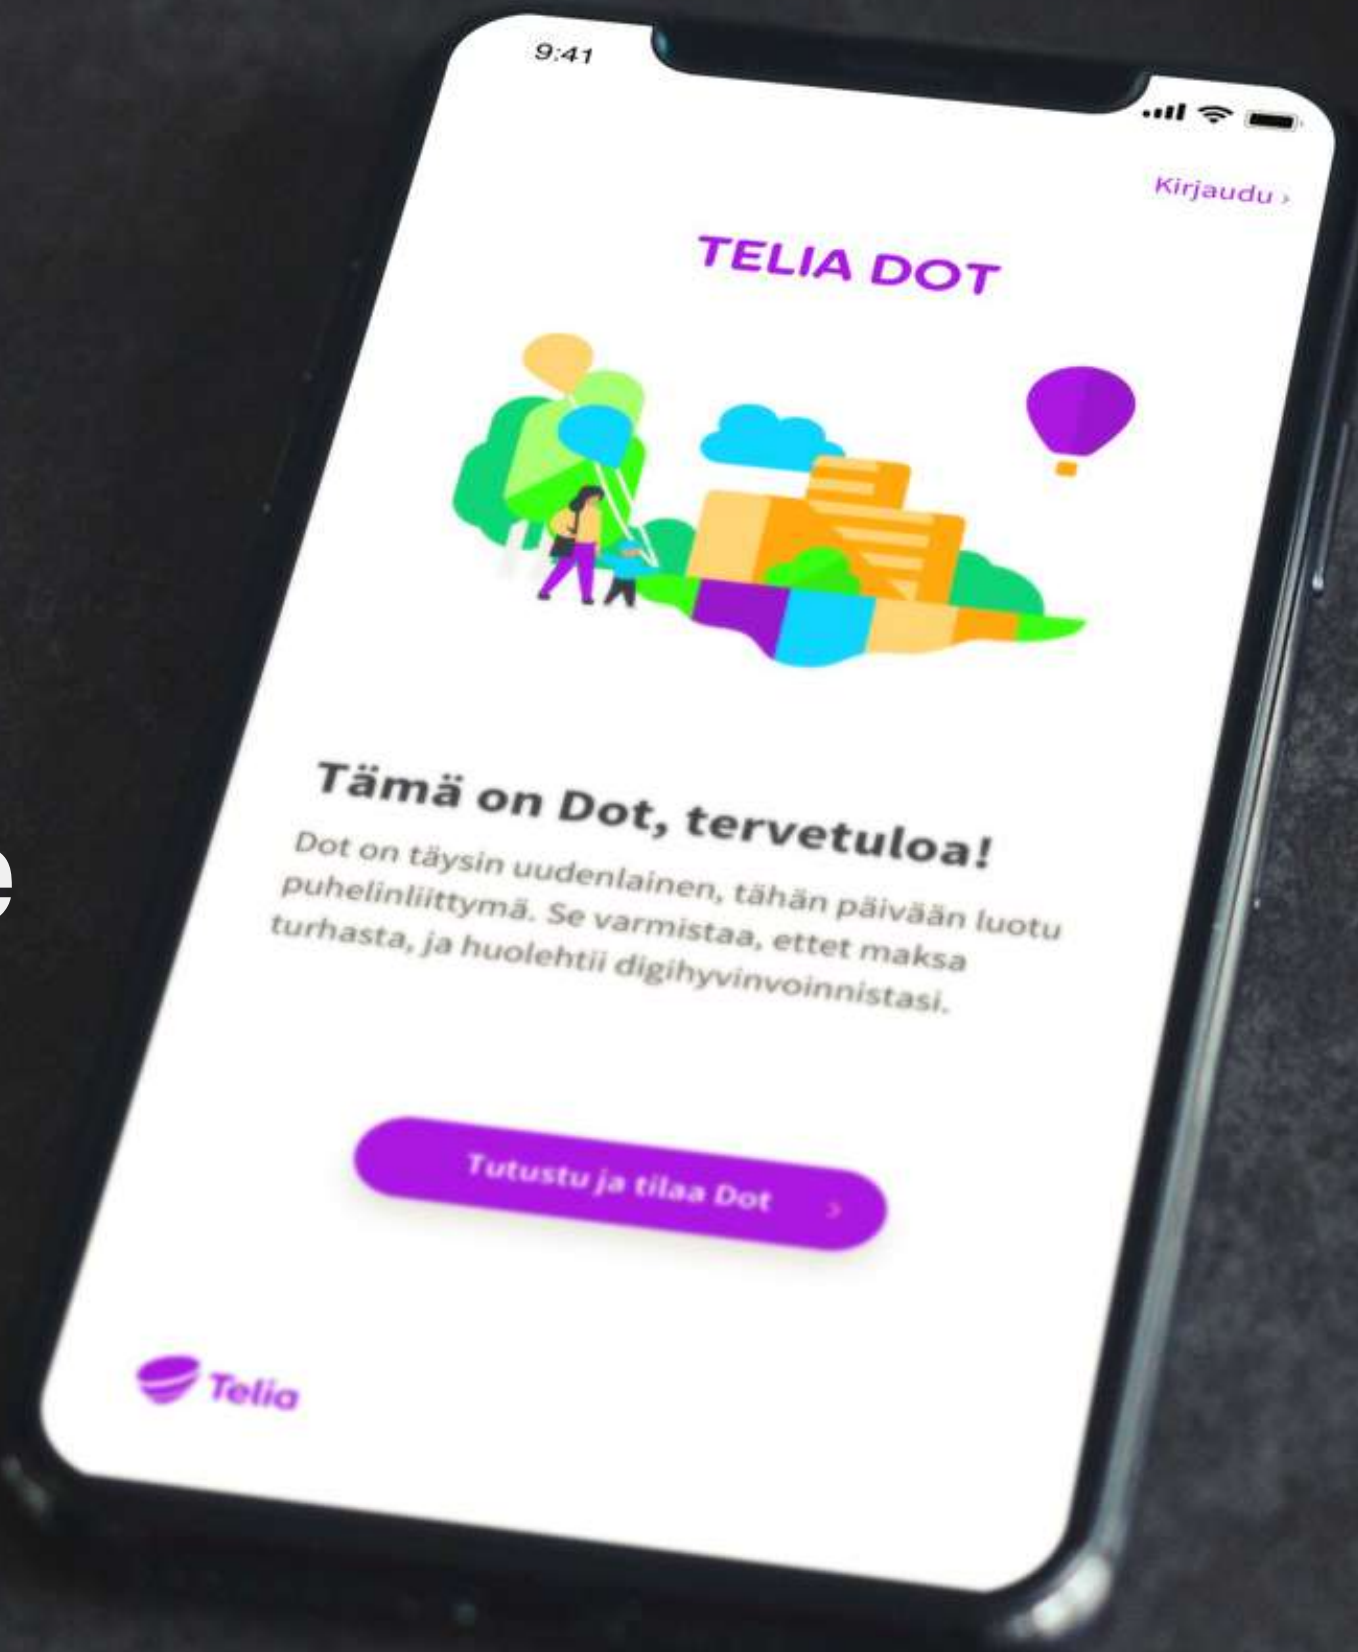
9:41

Kirjaudu ›

TELIA DOT

Tämä on Dot, tervetuloa!

Dot on täysin uudenlainen, tähän päivään luotu puhelinliittymä. Se varmistaa, ettet maksa turhasta, ja huolehtii digihyvinvoinnistasi.

Tutustu ja tilaa Dot ›

Telia